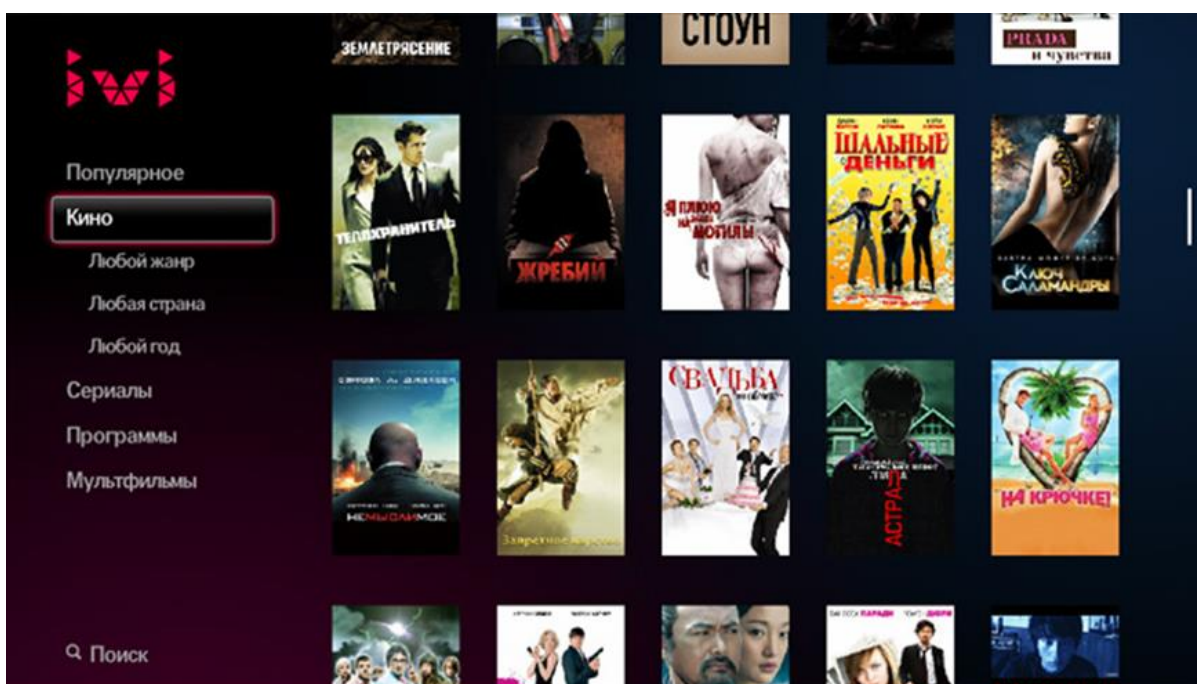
ivi

Популярное

Кино

Любой жанр

Любая страна

Любой год

Сериалы

Программы

Мультфильмы

Поиск

ЗЕМЛЕТРЯСЕНИЕ

СТОУН

PRADA и чувства

ТЕЛОХРАНИТЕЛЬ

ЖРЕБИЙ

Я ПЛЮЮ НА ВАШИ МОГИЛЫ

ШАЛЬНЫЕ ДЕНЬГИ

КЛЮЧ САЛАМАНДРЫ

НЕМЫСЛИМОЕ

Запретное царство

СВАДЬБА

АСТРАЛ

НА КРЮЧКЕ!